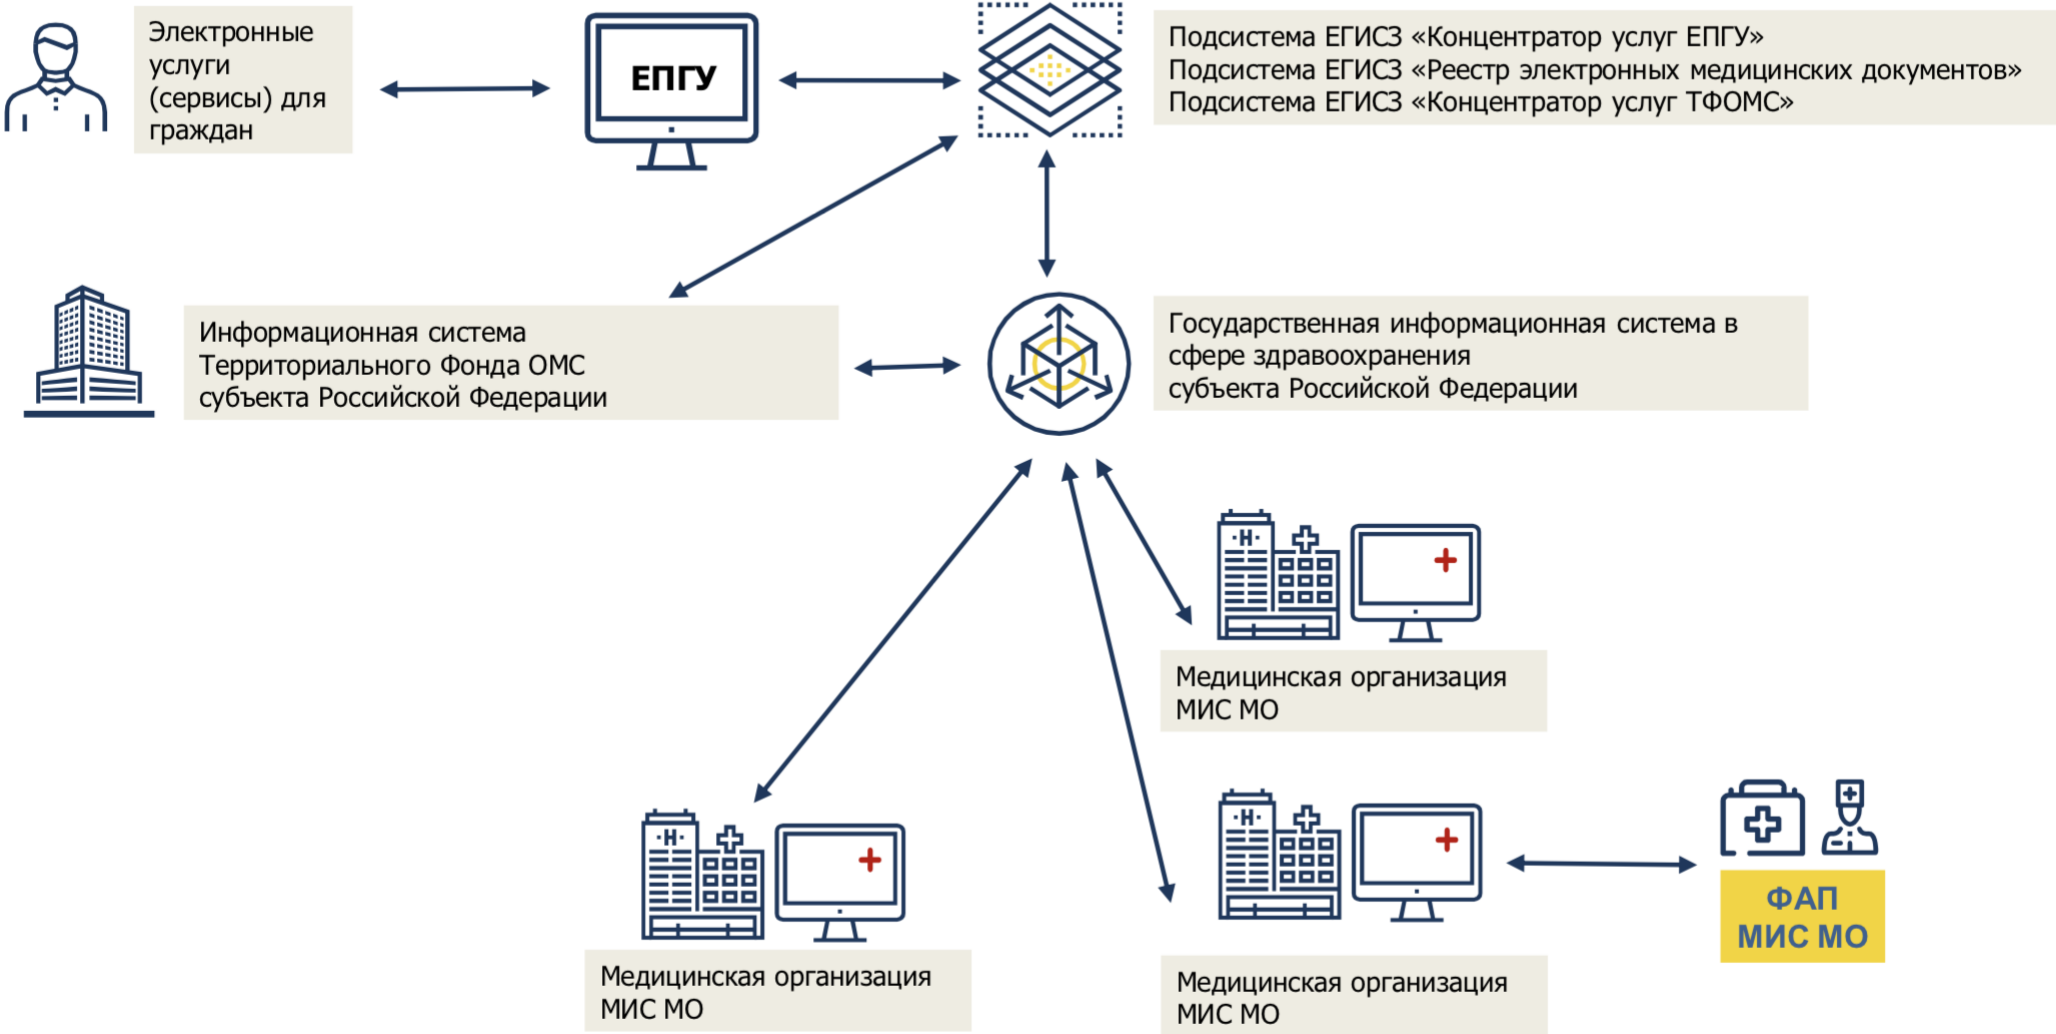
Электронные услуги (сервисы) для граждан

ЕПГУ

Подсистема ЕГИСЗ «Концентратор услуг ЕПГУ»
Подсистема ЕГИСЗ «Реестр электронных медицинских документов»
Подсистема ЕГИСЗ «Концентратор услуг ТФОМС»

Информационная система Территориального Фонда ОМС субъекта Российской Федерации

Государственная информационная система в сфере здравоохранения субъекта Российской Федерации

H

Медицинская организация МИС МО

H

Медицинская организация МИС МО

H

Медицинская организация МИС МО

ФАП МИС МО